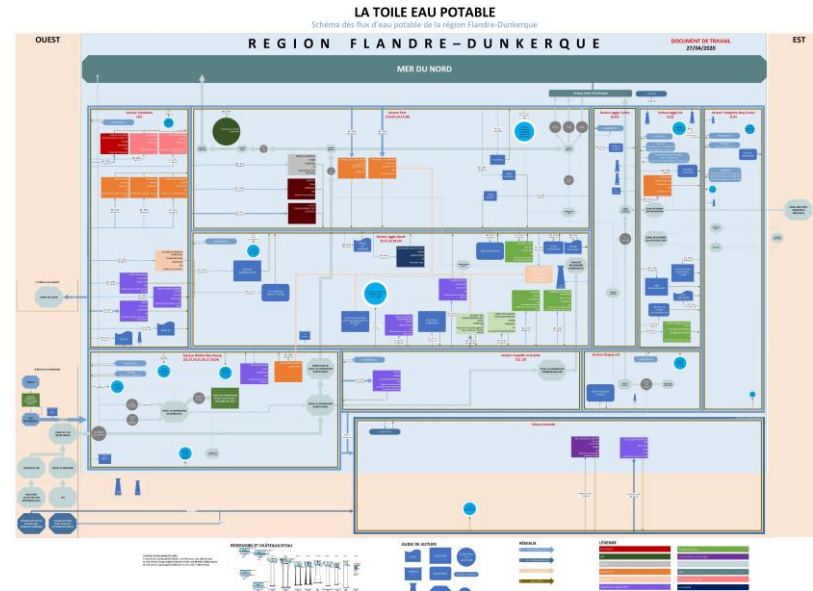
LA TOILE EAU POTABLE

Schéma des flux d'eau potable de la région Flandre-Dunkerque

OUEST

REGION FLANDRE–DUNKERQUE

DOCUMENT DE TRAVAIL
27/04/2020

EST

MER DU NORD

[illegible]

RÉSERVOIRS ET CHÂTEAUX D'EAU

GUIDE DE LECTURE

RÉSEAUX

LÉGENDE